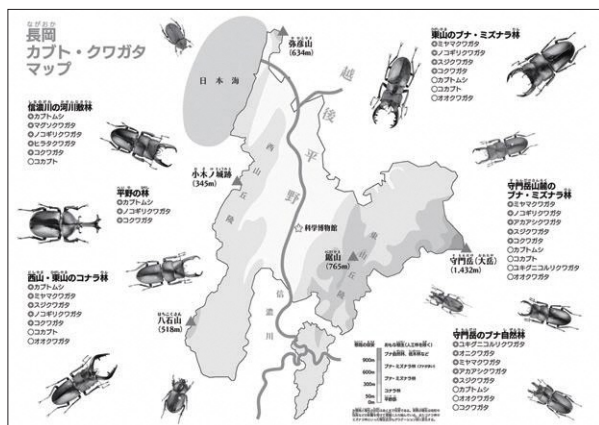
ながおか
長岡
カブト・クワガタ
マップ

弥彦山
(634m)

日本海

越

後

平

野

東山のブナ・ミズナラ林
○ミヤマクワガタ
○ノコギリクワガタ
○スジクワガタ
○コクワガタ
○カブトムシ
○コカブト
○オオクワガタ

信濃川の河川敷林
○カブトムシ
○マグソクワガタ
○ノコギリクワガタ
○ヒラタクワガタ
○コクワガタ
○コカブト

小木ノ城跡
(345m)

西

山

丘

陵

平野の林
○カブトムシ
○ノコギリクワガタ
○コクワガタ

科学博物館

東

山

丘

陵

守門岳山麓の
ブナ・ミズナラ林
○ミヤマクワガタ
○ノコギリクワガタ
○アカアシクワガタ
○スジクワガタ
○コクワガタ
○カブトムシ
○コカブト
○コキボシヒラタクワガタ
○オオクワガタ

鋸山
(765m)

守門岳（大岳）
(1,432m)

西山・東山のコナラ林
○カブトムシ
○ミヤマクワガタ
○スジクワガタ
○ノコギリクワガタ
○コクワガタ
○コカブト
○オオクワガタ

八石山
(518m)

信

濃

川

守門岳のブナ自然林
○コキボシヒラタクワガタ
○オニクワガタ
○ミヤマクワガタ
○アカアシクワガタ
○スジクワガタ
○コクワガタ
○オオクワガタ
○コクワガタ

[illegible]